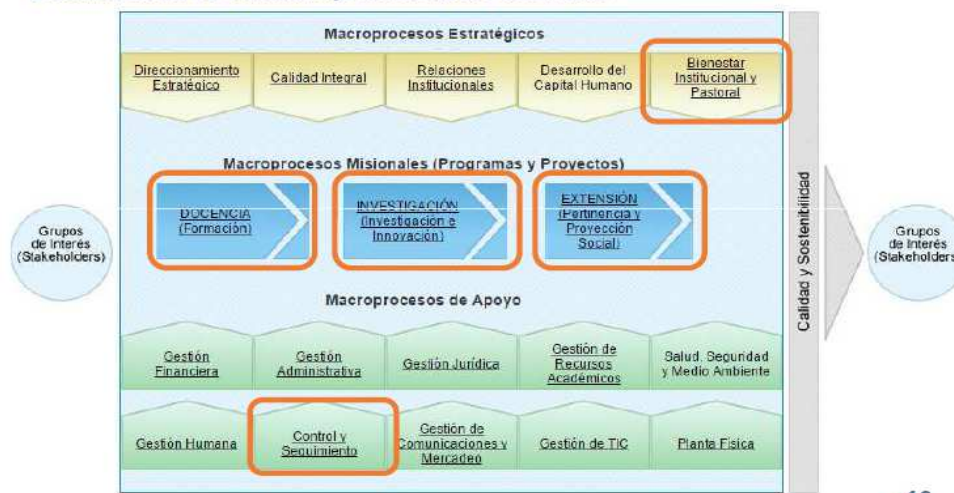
Macroprocesos Estratégicos

Direccionamiento Estratégico

Calidad Integral

Relaciones Institucionales

Desarrollo del Capital Humano

Bienestar Institucional y Pastoral

Macroprocesos Misionales (Programas y Proyectos)

Grupos de Interés (Stakeholders)

DOCENCIA (Formación)

INVESTIGACIÓN (Investigación e Innovación)

EXTENSIÓN (Pertinencia y Proyección Social)

Grupos de Interés (Stakeholders)

Macroprocesos de Apoyo

Gestión Financiera

Gestión Administrativa

Gestión Jurídica

Gestión de Recursos Académicos

Salud, Seguridad y Medio Ambiente

Gestión Humana

Control y Seguimiento

Gestión de Comunicaciones y Mercadeo

Gestión de TIC

Planta Física

Calidad y Sostenibilidad